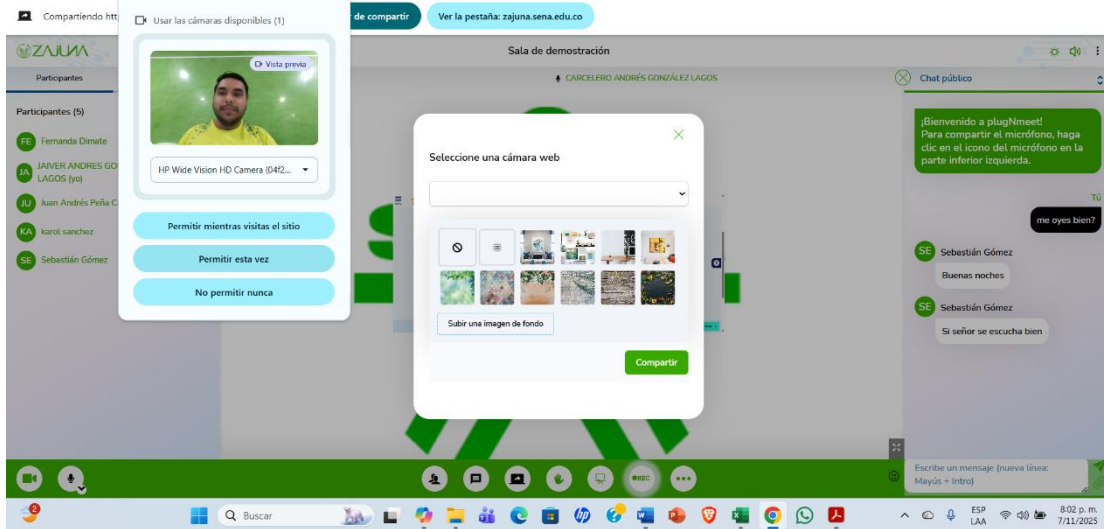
Compartiendo htt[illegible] de compartir Ver la pestaña: zajuna.sena.edu.co

Usar las cámaras disponibles (1)

Vista previa

HP Wide Vision HD Camera (04f2...

Permitir mientras visitas el sitio

Permitir esta vez

No permitir nunca

ZAJUNA

Sala de demostración

Participantes

CARCELERO ANDRÉS GONZÁLEZ LAGOS

Participantes (5)

FE Fernanda Dimate

JA JAIVER ANDRES GO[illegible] LAGOS (yo)

JU Juan Andrés Peña C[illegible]

KA karol sanchez

SE Sebastián Gómez

Seleccione una cámara web

Subir una imagen de fondo

Compartir

Chat público

¡Bienvenido a plugNmeet! Para compartir el micrófono, haga clic en el icono del micrófono en la parte inferior izquierda.

Tú

me oyes bien?

SE Sebastián Gómez

Buenas noches

SE Sebastián Gómez

Si señor se escucha bien

Escribe un mensaje (nueva línea: Mayús + Intro)

Buscar

ESP LAA

8:02 p. m. 7/11/2025